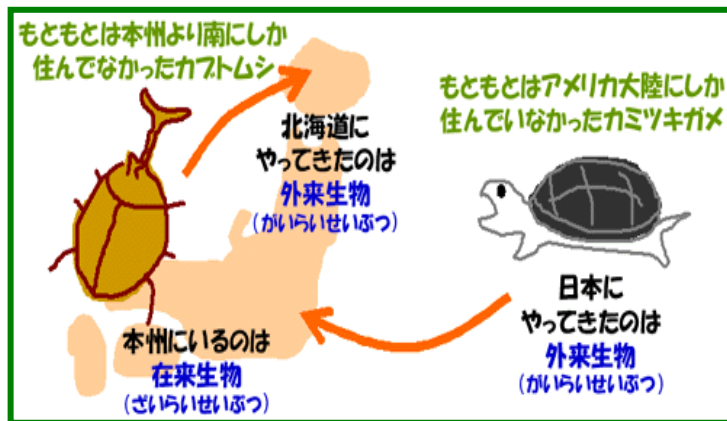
もともとは本州より南にしか住んでなかったカブトムシ

北海道にやってきたのは
外来生物
（がいらいせいぶつ）

もともとはアメリカ大陸にしか住んでいなかったカミツキガメ

日本にやってきたのは
外来生物
（がいらいせいぶつ）

本州にいるのは
在来生物
（ざいらいせいぶつ）